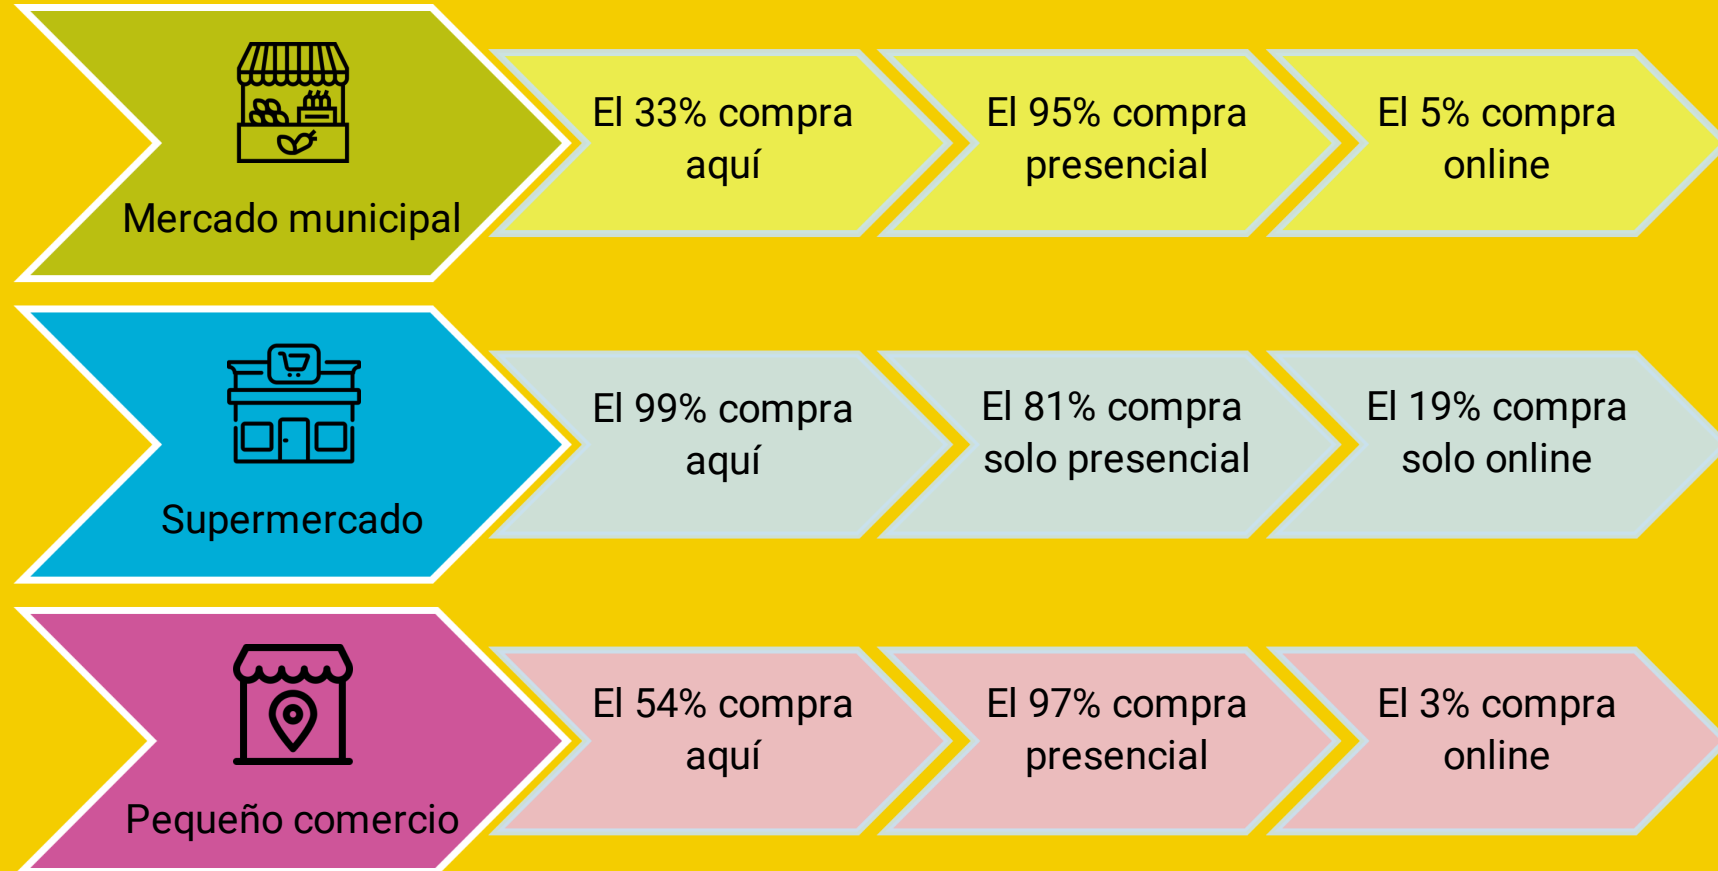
Mercado municipal

El 33% compra aquí

El 95% compra presencial

El 5% compra online

Supermercado

El 99% compra aquí

El 81% compra solo presencial

El 19% compra solo online

Pequeño comercio

El 54% compra aquí

El 97% compra presencial

El 3% compra online